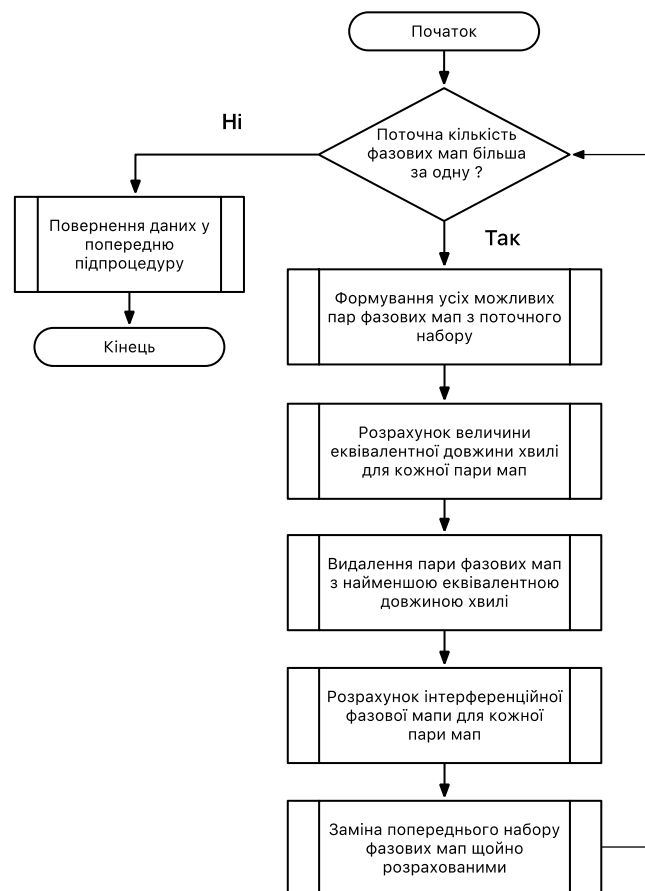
Початок

Ні

Поточна кількість фазових мап більша за одну ?

Повернення даних у попередню підпроцедуру

Так

Кінець

Формування усіх можливих пар фазових мап з поточного набору

Розрахунок величини еквівалентної довжини хвилі для кожної пари мап

Видалення пари фазових мап з найменшою еквівалентною довжиною хвилі

Розрахунок інтерференційної фазової мапи для кожної пари мап

Заміна попереднього набору фазових мап щойно розрахованими